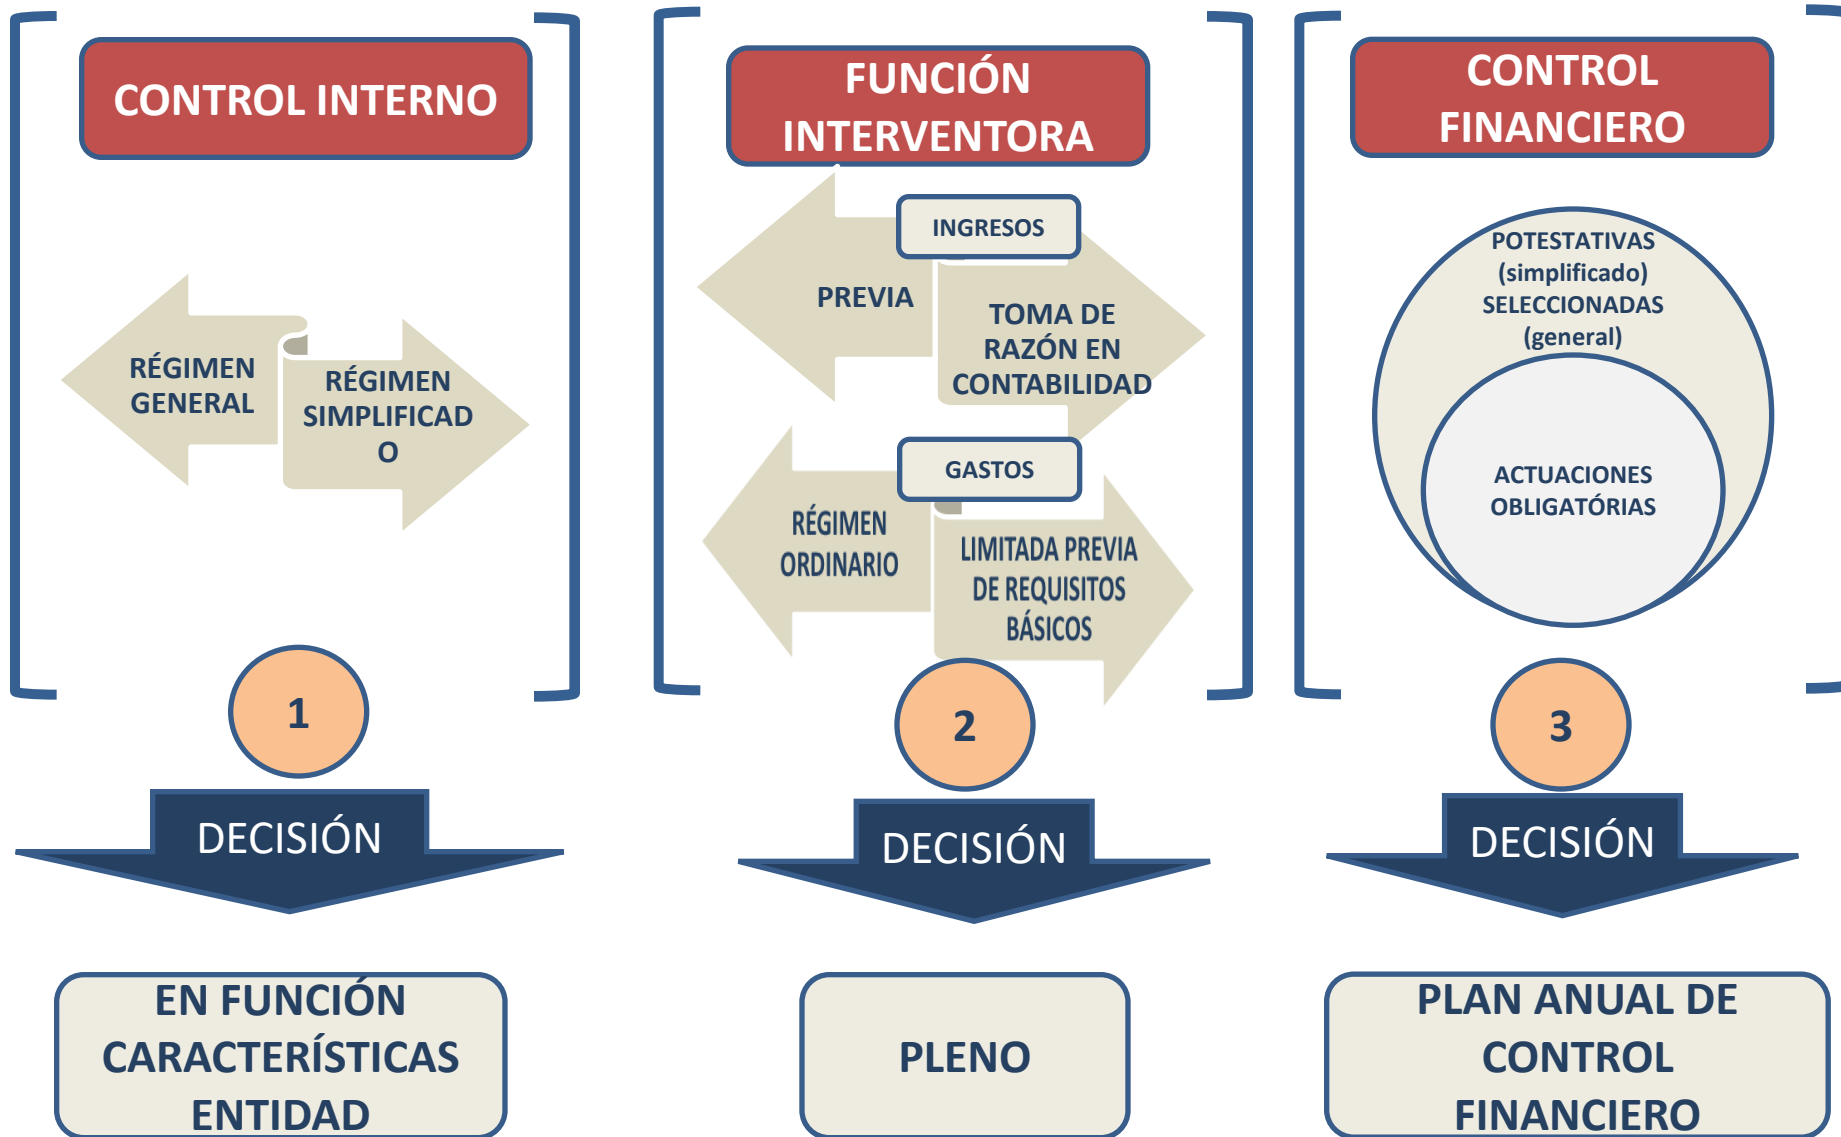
CONTROL INTERNO

RÉGIMEN GENERAL

RÉGIMEN SIMPLIFICAD O

1

DECISIÓN

EN FUNCIÓN CARACTERÍSTICAS ENTIDAD

FUNCIÓN INTERVENTORA

INGRESOS

PREVIA

TOMA DE RAZÓN EN CONTABILIDAD

GASTOS

RÉGIMEN ORDINARIO

LIMITADA PREVIA DE REQUISITOS BÁSICOS

2

DECISIÓN

PLENO

CONTROL FINANCIERO

POTESTATIVAS (simplificado) SELECCIONADAS (general)

ACTUACIONES OBLIGATÓRIAS

3

DECISIÓN

PLAN ANUAL DE CONTROL FINANCIERO